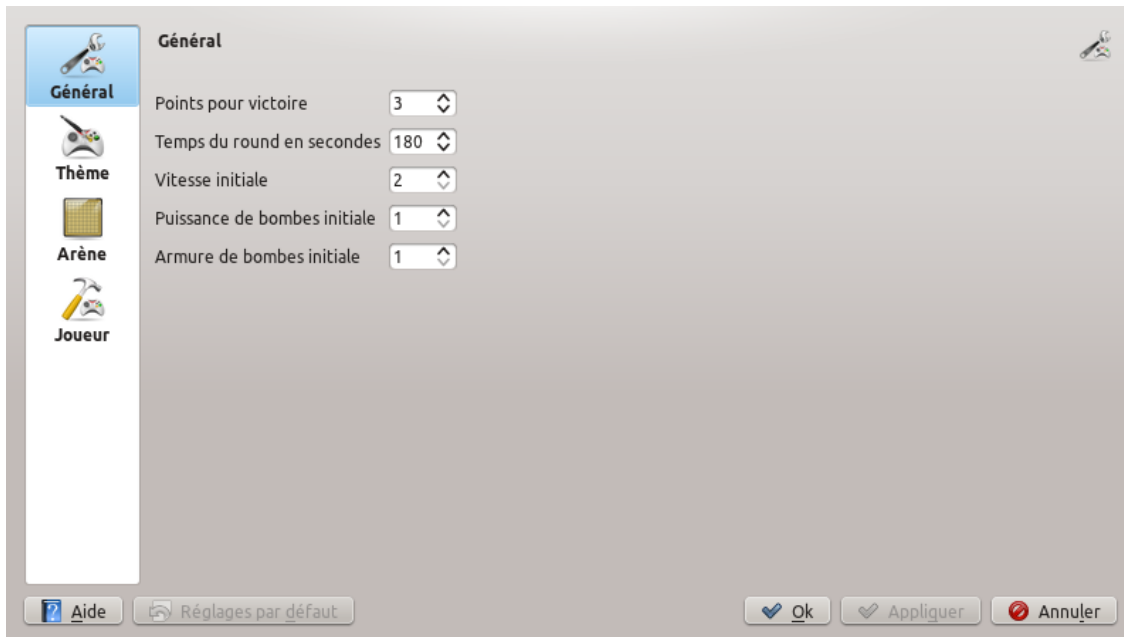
Général

Thème

Arène

Joueur

Général

Points pour victoire 3

Temps du round en secondes 180

Vitesse initiale 2

Puissance de bombes initiale 1

Armure de bombes initiale 1

Aide

Réglages par défaut

Ok

Appliquer

Annuler